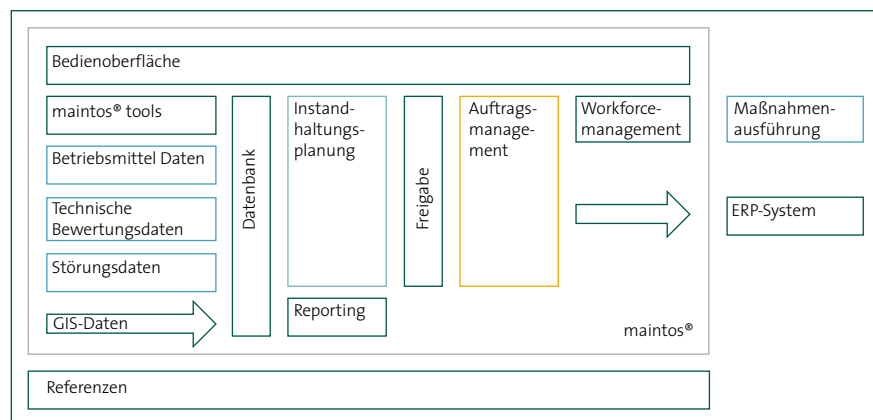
Bedienoberfläche

maintos® tools

Betriebsmittel Daten

Technische Bewertungsdaten

Störungsdaten

GIS-Daten

Datenbank

Instandhaltungsplanung

Reporting

Freigabe

Auftragsmanagement

Workforcemanagement

maintos®

Maßnahmenausführung

ERP-System

Referenzen